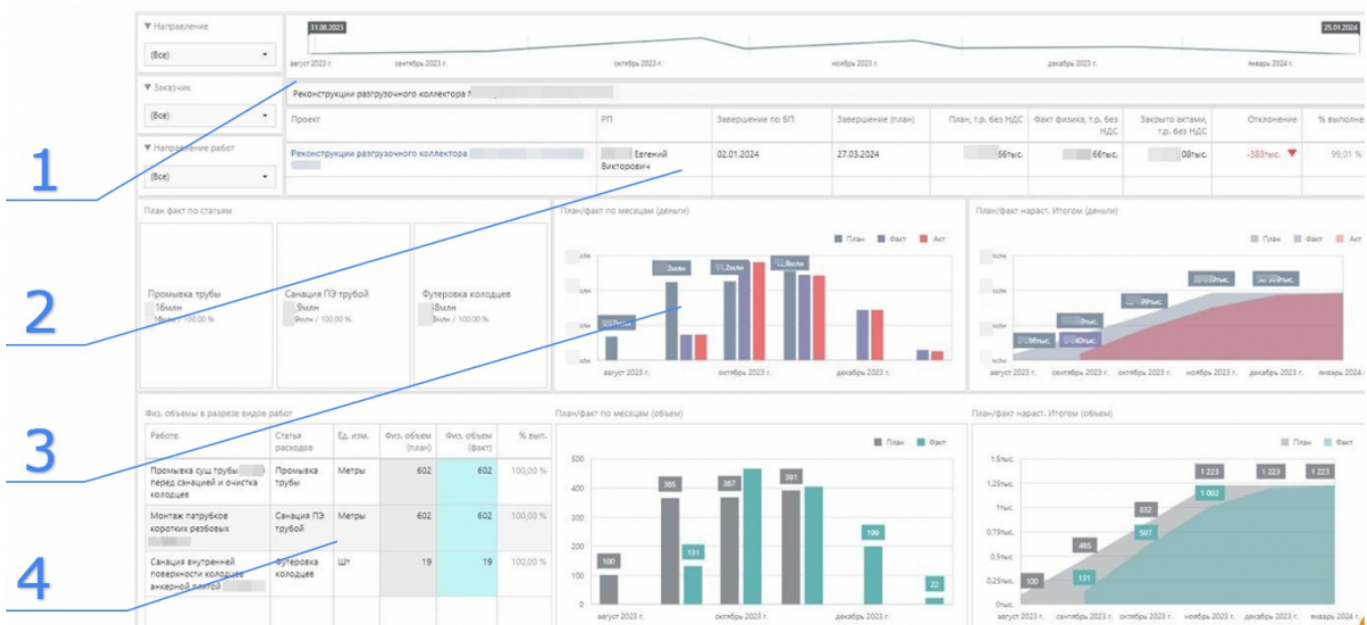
▼ Направление
(Все)
▼ Заказчик
(Все)
▼ Направление работ
(Все)

31.08.2023
25.01.2024
август 2023 г. сентябрь 2023 г. октябрь 2023 г. ноябрь 2023 г. декабрь 2023 г. январь 2024 г.

Реконструкции разгрузочного коллектора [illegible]

| Проект | РП | Завершение по БП | Завершение (план) | План, т.р. без НДС | Факт физика, т.р. без НДС | Закрыто актами, т.р. без НДС | Отклонение | % выполне |
|---|---|---|---|---|---|---|---|---|
| Реконструкции разгрузочного коллектора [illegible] | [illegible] Евгений Викторович | 02.01.2024 | 27.03.2024 | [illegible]56тыс. | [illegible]66тыс. | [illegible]08тыс. | -383тыс. | 99,01 % |

1
2
3
4

План факт по статьям
Промывка трубы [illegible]16млн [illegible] / 100,00 %
Санация ПЭ трубой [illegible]9млн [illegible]9млн / 100,00 %
Футеровка колодцев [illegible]8млн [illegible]8млн / 100,00 %

План/факт по месяцам (деньги)
План Факт Акт
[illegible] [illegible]2млн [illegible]1,2млн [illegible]8млн
август 2023 г. октябрь 2023 г. декабрь 2023 г.

План/факт нараст. Итогом (деньги)
План Факт Акт
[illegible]56тыс. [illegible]40тыс. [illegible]9тыс. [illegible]99тыс. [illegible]9тыс. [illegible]09тыс.
август 2023 г. сентябрь 2023 г. октябрь 2023 г. ноябрь 2023 г. декабрь 2023 г. январь 2024 г.

Физ. объемы в разрезе видов работ

| Работа | Статья расходов | Ед. изм. | Физ. объем (план) | Физ. объем (факт) | % вып. |
|---|---|---|---|---|---|
| Промывка сущ трубы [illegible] перед санацией и очистка колодцев | Промывка трубы | Метры | 602 | 602 | 100,00 % |
| Монтаж патрубков коротких резбовых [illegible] | Санация ПЭ трубой | Метры | 602 | 602 | 100,00 % |
| Санация внутренней поверхности колодцев анкерной плитой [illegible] | Футеровка колодцев | Шт | 19 | 19 | 100,00 % |

План/факт по месяцам (объем)
План Факт
500 400 300 200 100 0
100 365 131 367 391 199 22
август 2023 г. октябрь 2023 г. декабрь 2023 г.

План/факт нараст. Итогом (объем)
План Факт
1,5тыс. 1,25тыс. 1тыс. 0,75тыс. 0,5тыс. 0,25тыс. 0тыс.
100 465 131 832 597 1 223 1 002 1 223 1 223
август 2023 г. сентябрь 2023 г. октябрь 2023 г. ноябрь 2023 г. декабрь 2023 г. январь 2024 г.